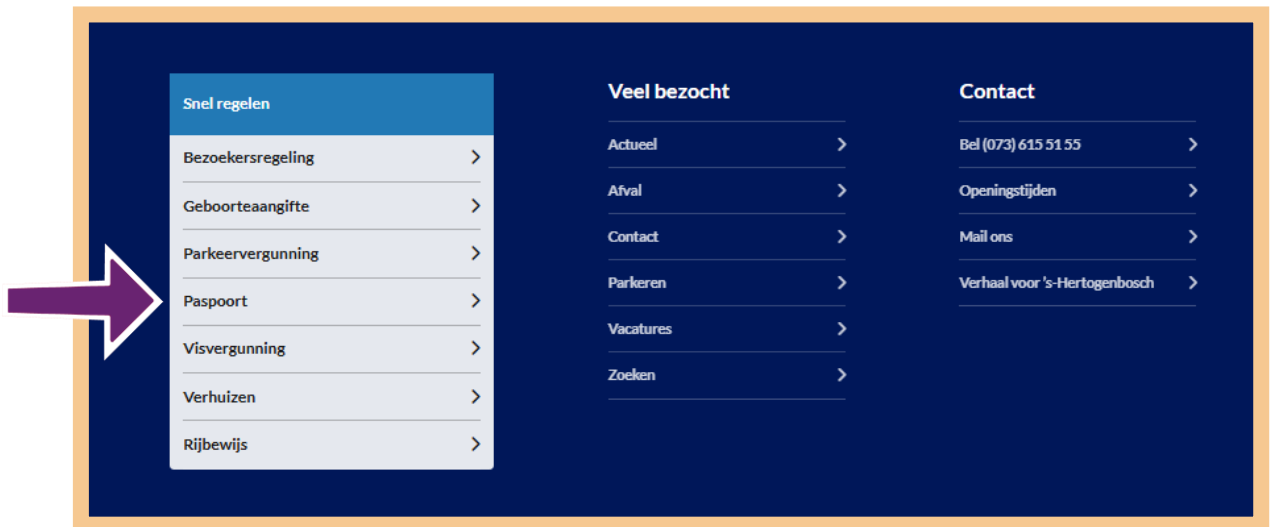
Snel regelen

Bezoekersregeling

Geboorteaangifte

Parkeervergunning

Paspoort

Visvergunning

Verhuizen

Rijbewijs

Veel bezocht

Actueel

Afval

Contact

Parkeren

Vacatures

Zoeken

Contact

Bel (073) 615 51 55

Openingstijden

Mail ons

Verhaal voor 's-Hertogenbosch